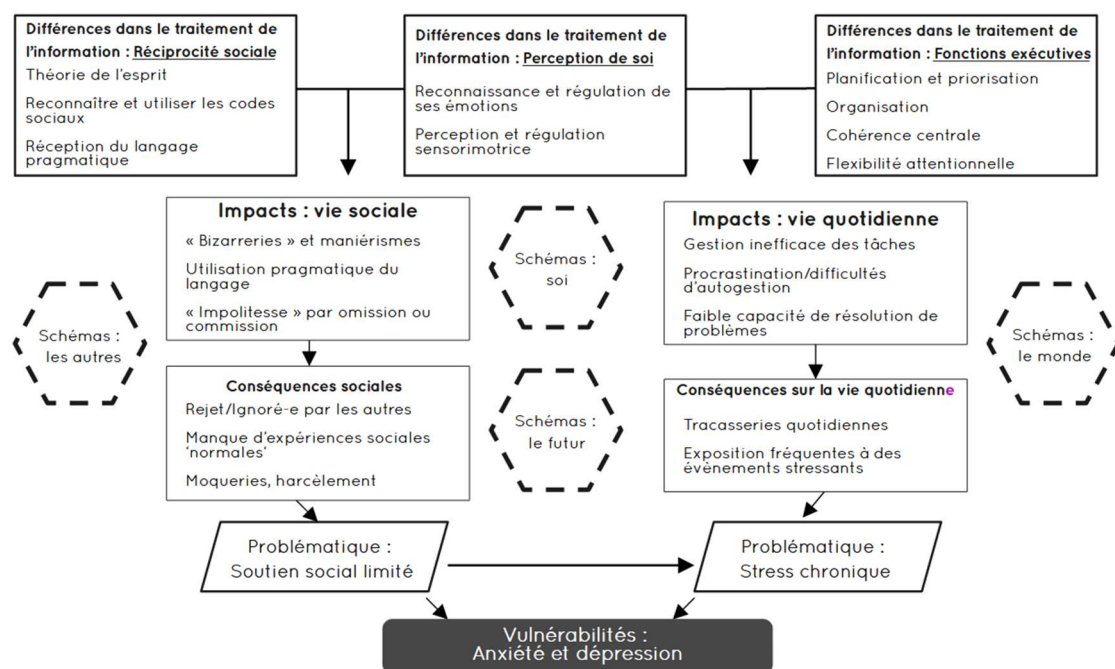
Différences dans le traitement de l'information : Réciprocité sociale
Théorie de l'esprit
Reconnaître et utiliser les codes sociaux
Réception du langage pragmatique

Différences dans le traitement de l'information : Perception de soi
Reconnaissance et régulation de ses émotions
Perception et régulation sensorimotrice

Différences dans le traitement de l'information : Fonctions exécutives
Planification et priorisation
Organisation
Cohérence centrale
Flexibilité attentionnelle

Impacts : vie sociale
« Bizarreries » et maniérismes
Utilisation pragmatique du langage
« Impolitesse » par omission ou commission

Schémas : soi

Impacts : vie quotidienne
Gestion inefficace des tâches
Procrastination/difficultés d'autogestion
Faible capacité de résolution de problèmes

Schémas : les autres

Schémas : le monde

Conséquences sociales
Rejet/Ignoré-e par les autres
Manque d'expériences sociales 'normales'
Moqueries, harcèlement

Schémas : le futur

Conséquences sur la vie quotidienne
Tracasseries quotidiennes
Exposition fréquentes à des évènements stressants

Problématique : Soutien social limité

Problématique : Stress chronique

Vulnérabilités : Anxiété et dépression